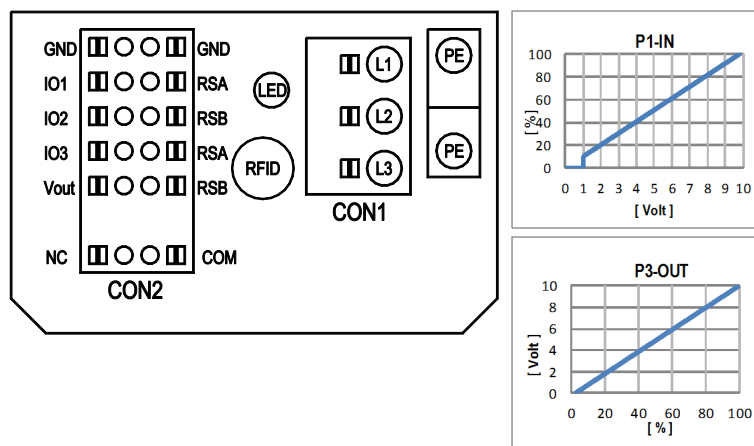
GND
IO1
IO2
IO3
Vout
NC

GND
RSA
RSB
RSA
RSB
COM

CON2

LED

RFID

L1
L2
L3

CON1

PE
PE

P1-IN

100
80
60
40
20
0

[ % ]

0 1 2 3 4 5 6 7 8 9 10
[ Volt ]

P3-OUT

10
8
6
4
2
0

[ Volt ]

0 20 40 60 80 100
[ % ]